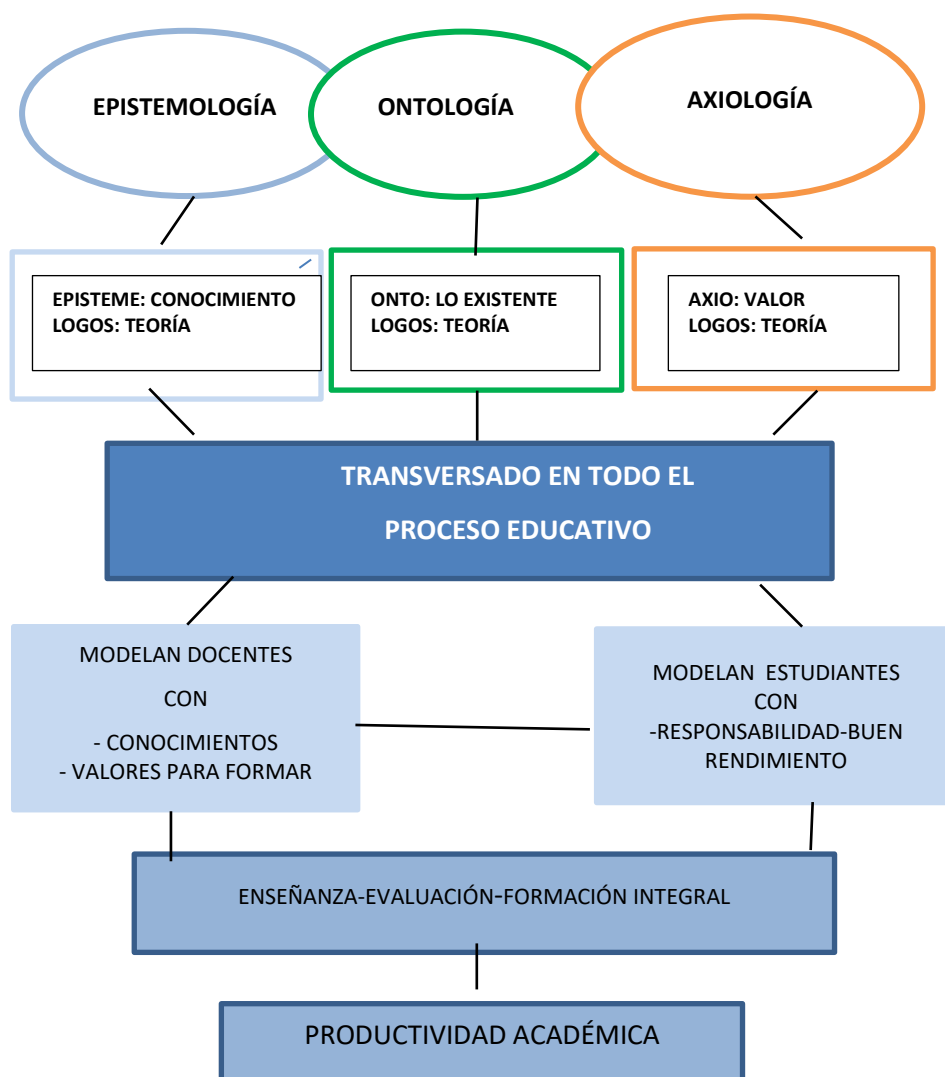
EPISTEMOLOGÍA

ONTOLOGÍA

AXIOLOGÍA

EPISTEME: CONOCIMIENTO
LOGOS: TEORÍA

ONTO: LO EXISTENTE
LOGOS: TEORÍA

AXIO: VALOR
LOGOS: TEORÍA

TRANSVERSADO EN TODO EL
PROCESO EDUCATIVO

MODELAN DOCENTES
CON
- CONOCIMIENTOS
- VALORES PARA FORMAR

MODELAN ESTUDIANTES
CON
-RESPONSABILIDAD-BUEN RENDIMIENTO

ENSEÑANZA-EVALUACIÓN-FORMACIÓN INTEGRAL

PRODUCTIVIDAD ACADÉMICA